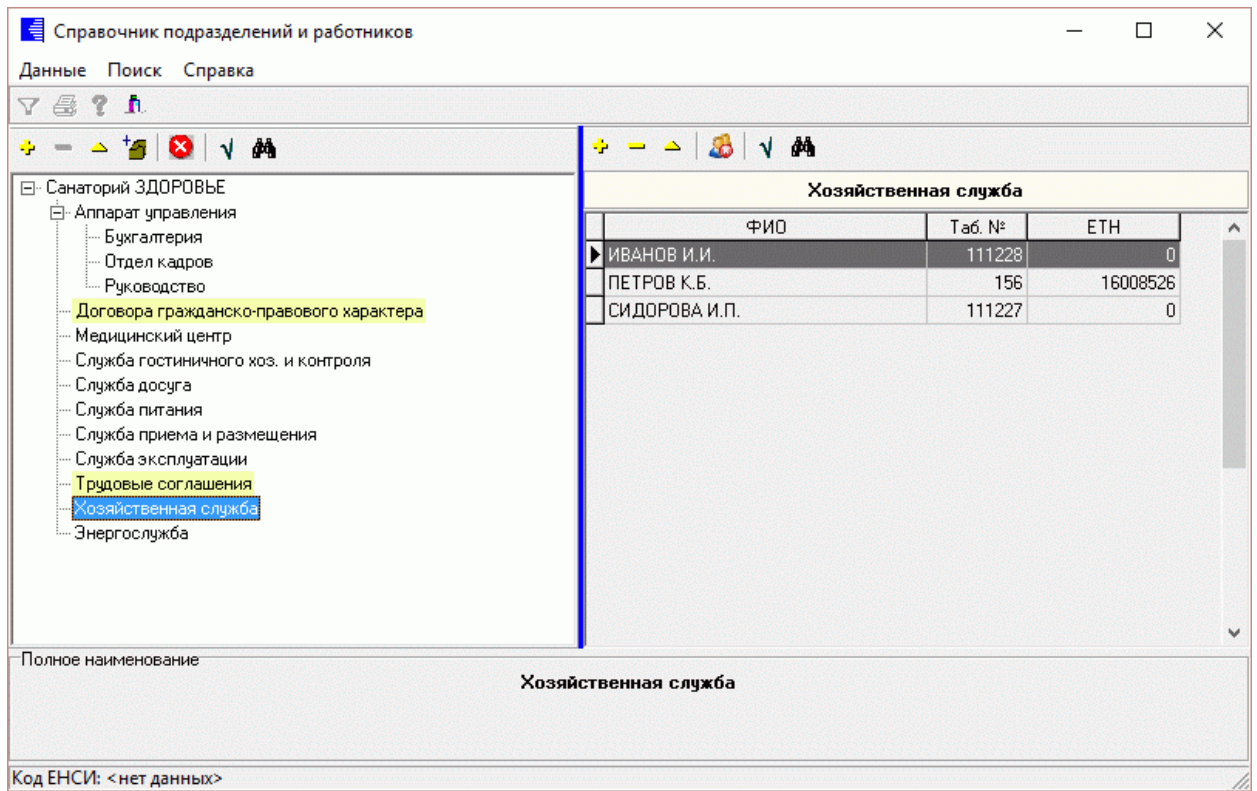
Справочник подразделений и работников

Данные Поиск Справка

Санаторий ЗДОРОВЬЕ
Аппарат управления
Бухгалтерия
Отдел кадров
Руководство
Договора гражданско-правового характера
Медицинский центр
Служба гостиничного хоз. и контроля
Служба досуга
Служба питания
Служба приема и размещения
Служба эксплуатации
Трудовые соглашения
Хозяйственная служба
Энергослужба

Хозяйственная служба

| ФИО | Таб. № | ЕТН |
|---|---|---|
| ИВАНОВ И.И. | 111228 | 0 |
| ПЕТРОВ К.Б. | 156 | 16008526 |
| СИДОРОВА И.П. | 111227 | 0 |

Полное наименование
Хозяйственная служба

Код ЕНСИ: <нет данных>